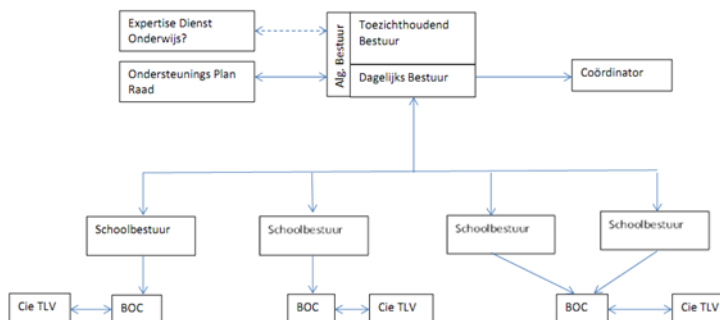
Expertise Dienst Onderwijs?

Ondersteunings Plan Raad

Alg. Bestuur

Toezichthoudend Bestuur

Dagelijks Bestuur

Coördinator

Schoolbestuur

Schoolbestuur

Schoolbestuur

Schoolbestuur

Cie TLV

BOC

BOC

Cie TLV

BOC

Cie TLV